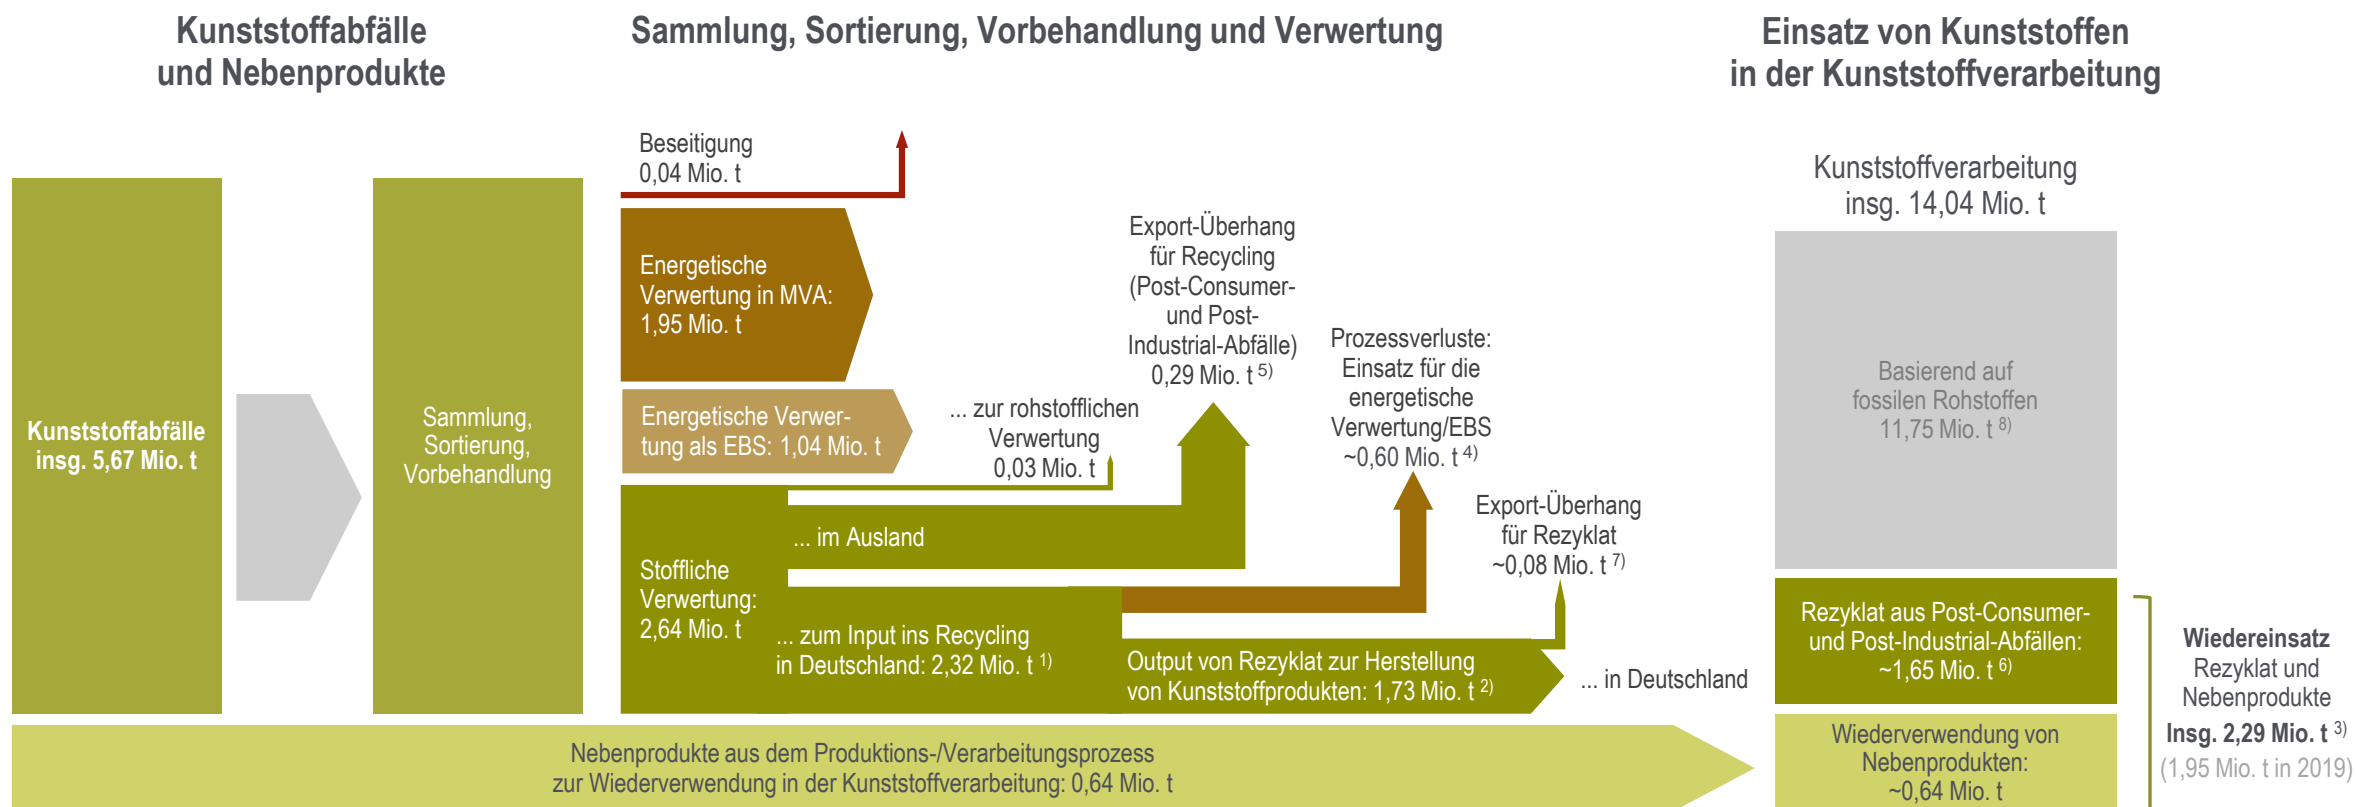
Kunststoffabfälle und Nebenprodukte

Sammlung, Sortierung, Vorbehandlung und Verwertung

Einsatz von Kunststoffen in der Kunststoffverarbeitung

Beseitigung 0,04 Mio. t

Kunststoffverarbeitung insg. 14,04 Mio. t

Energetische Verwertung in MVA: 1,95 Mio. t

Export-Überhang für Recycling (Post-Consumer- und Post-Industrial-Abfälle) 0,29 Mio. t $^{5)}$

Prozessverluste: Einsatz für die energetische Verwertung/EBS ~0,60 Mio. t $^{4)}$

Basierend auf fossilen Rohstoffen 11,75 Mio. t $^{8)}$

Kunststoffabfälle insg. 5,67 Mio. t

Sammlung, Sortierung, Vorbehandlung

Energetische Verwertung als EBS: 1,04 Mio. t

... zur rohstofflichen Verwertung 0,03 Mio. t

Export-Überhang für Rezyklat ~0,08 Mio. t $^{7)}$

... im Ausland

Stoffliche Verwertung: 2,64 Mio. t

... zum Input ins Recycling in Deutschland: 2,32 Mio. t $^{1)}$

Output von Rezyklat zur Herstellung von Kunststoffprodukten: 1,73 Mio. t $^{2)}$

... in Deutschland

Rezyklat aus Post-Consumer- und Post-Industrial-Abfällen: ~1,65 Mio. t $^{6)}$

Wiedereinsatz Rezyklat und Nebenprodukte Insg. 2,29 Mio. t $^{3)}$ (1,95 Mio. t in 2019)

Nebenprodukte aus dem Produktions-/Verarbeitungsprozess zur Wiederverwendung in der Kunststoffverarbeitung: 0,64 Mio. t

Wiederverwendung von Nebenprodukten: ~0,64 Mio. t